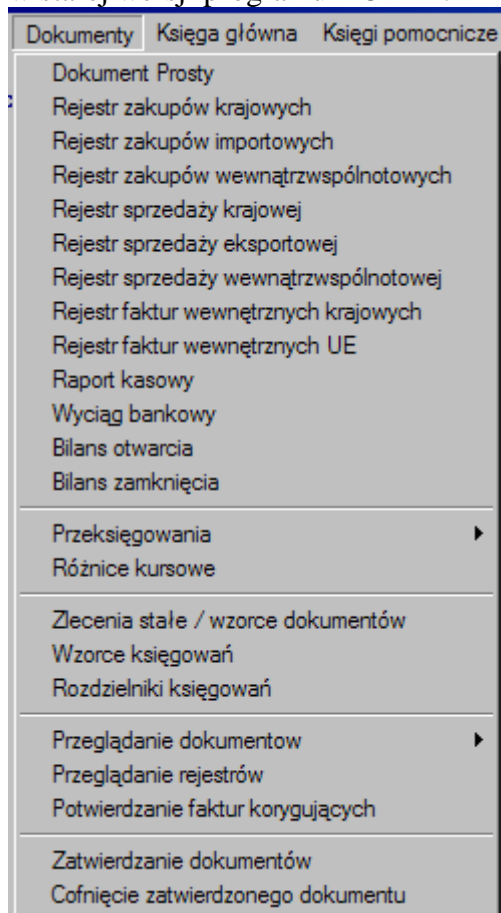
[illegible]

Dokumenty Księga główna Księgi pomocnicze

Dokument Prosty
Rejestr zakupów krajowych
Rejestr zakupów importowych
Rejestr zakupów wewnątrzwspólnotowych
Rejestr sprzedaży krajowej
Rejestr sprzedaży eksportowej
Rejestr sprzedaży wewnątrzwspólnotowej
Rejestr faktur wewnętrznych krajowych
Rejestr faktur wewnętrznych UE
Raport kasowy
Wyciąg bankowy
Bilans otwarcia
Bilans zamknięcia

Przeksięgowania
Różnice kursowe

Zlecenia stałe / wzorce dokumentów
Wzorce księgowań
Rozdzielniki księgowań

Przeglądanie dokumentow
Przeglądanie rejestrów
Potwierdzanie faktur korygujących

Zatwierdzanie dokumentów
Cofnięcie zatwierdzonego dokumentu